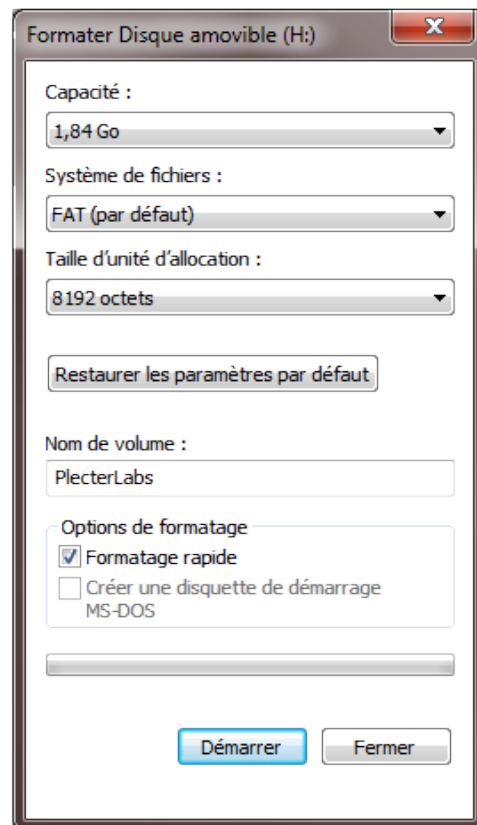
Formater Disque amovible (H:)

X

Capacité :

1,84 Go

Système de fichiers :

FAT (par défaut)

Taille d'unité d'allocation :

8192 octets

Restaurer les paramètres par défaut

Nom de volume :

PlecterLabs

Options de formatage

Formatage rapide

Créer une disquette de démarrage MS-DOS

Démarrer

Fermer